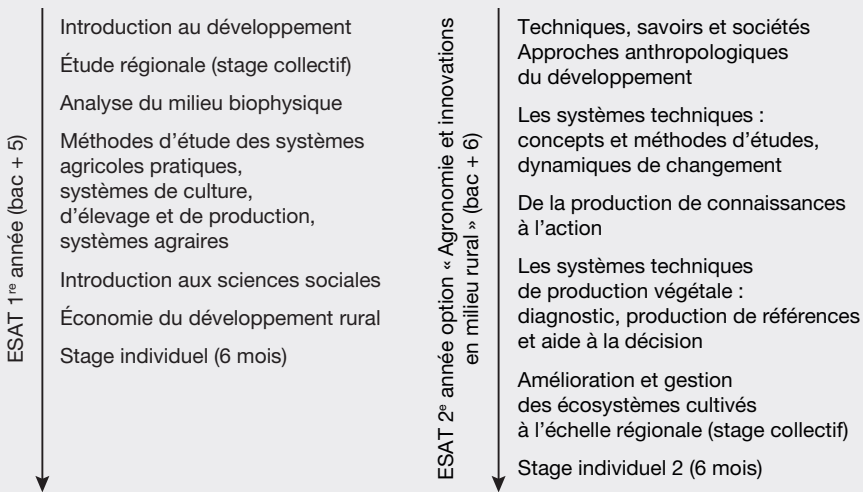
ESAT 1$^{re}$ année (bac + 5)

Introduction au développement

Étude régionale (stage collectif)

Analyse du milieu biophysique

Méthodes d'étude des systèmes agricoles pratiques, systèmes de culture, d'élevage et de production, systèmes agraires

Introduction aux sciences sociales

Économie du développement rural

Stage individuel (6 mois)

ESAT 2$^{e}$ année option « Agronomie et innovations en milieu rural » (bac + 6)

Techniques, savoirs et sociétés
Approches anthropologiques du développement

Les systèmes techniques : concepts et méthodes d'études, dynamiques de changement

De la production de connaissances à l'action

Les systèmes techniques de production végétale : diagnostic, production de références et aide à la décision

Amélioration et gestion des écosystèmes cultivés à l'échelle régionale (stage collectif)

Stage individuel 2 (6 mois)